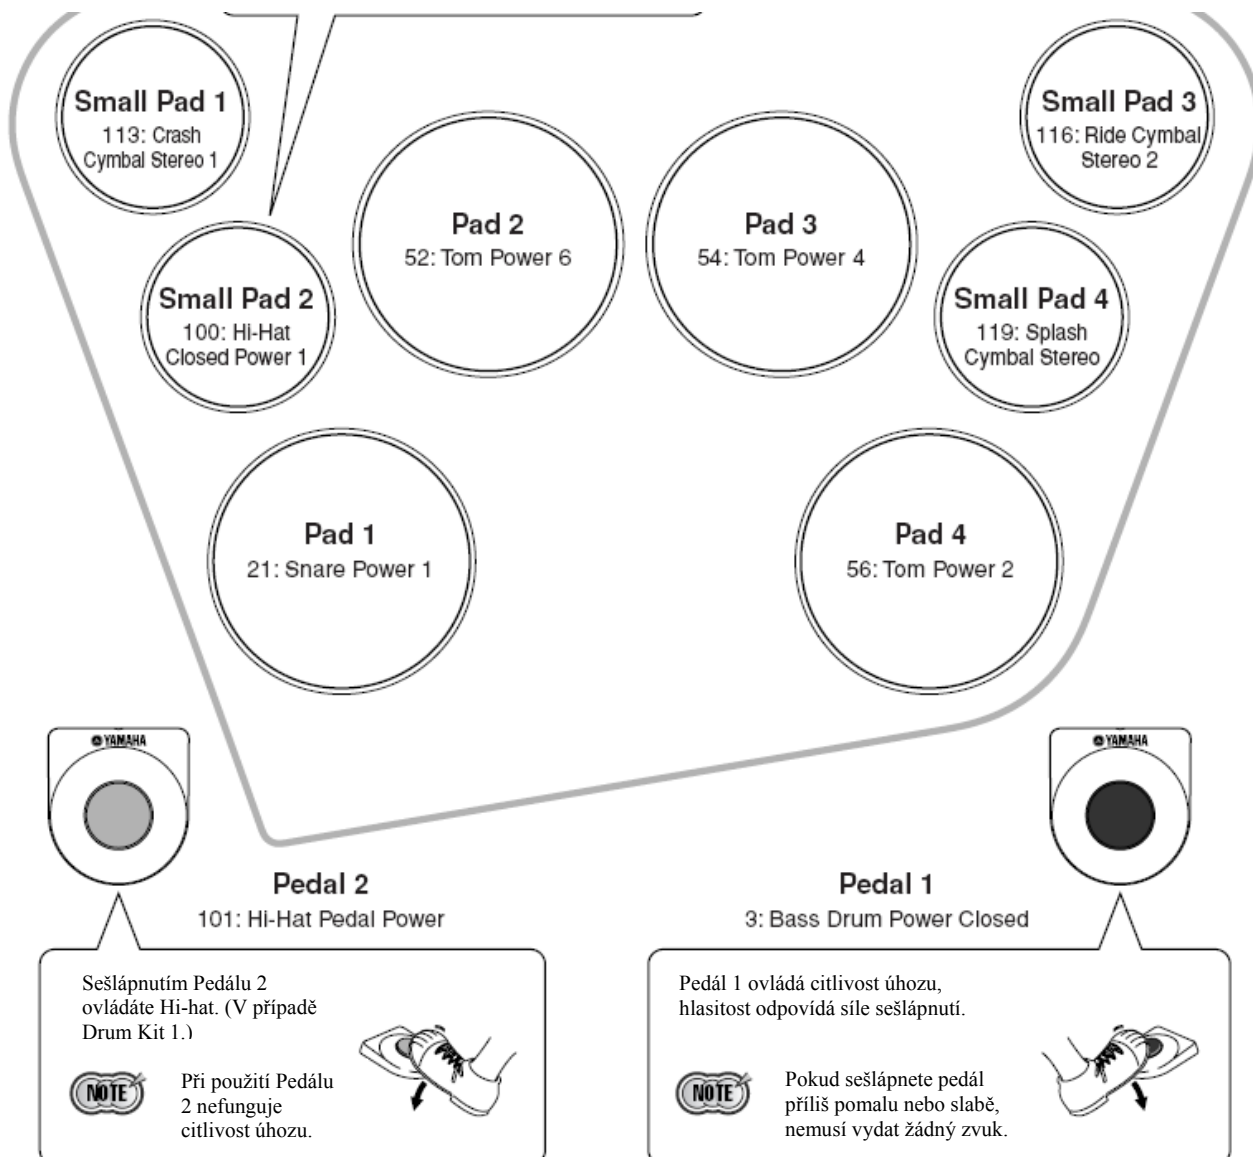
Small Pad 1
113: Crash Cymbal Stereo 1

Small Pad 3
116: Ride Cymbal Stereo 2

Pad 2
52: Tom Power 6

Pad 3
54: Tom Power 4

Small Pad 2
100: Hi-Hat Closed Power 1

Small Pad 4
119: Splash Cymbal Stereo

Pad 1
21: Snare Power 1

Pad 4
56: Tom Power 2

YAMAHA

YAMAHA

Pedal 2
101: Hi-Hat Pedal Power

Pedal 1
3: Bass Drum Power Closed

Sešlápnutím Pedálu 2 ovládáte Hi-hat. (V případě Drum Kit 1.)

NOTE

Při použití Pedálu 2 nefunguje citlivost úhozu.

Pedál 1 ovládá citlivost úhozu, hlasitost odpovídá síle sešlápnutí.

NOTE

Pokud sešlápnete pedál příliš pomalu nebo slabě, nemusí vydat žádný zvuk.